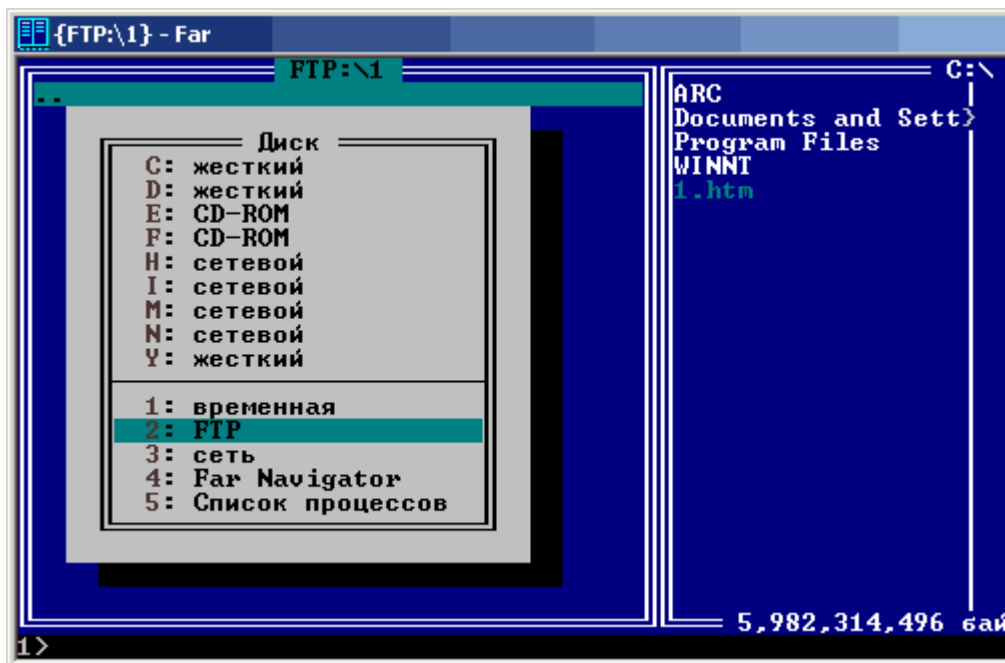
{FTP:\1} - Far

FTP:\1

..

Диск

C: жесткий
D: жесткий
E: CD-ROM
F: CD-ROM
H: сетевой
I: сетевой
M: сетевой
N: сетевой
Y: жесткий

1: временная
2: FTP
3: сеть
4: Far Navigator
5: Список процессов

C:\

ARC
Documents and Sett}
Program Files
WINNT
1.htm

5,982,314,496 бай

1>